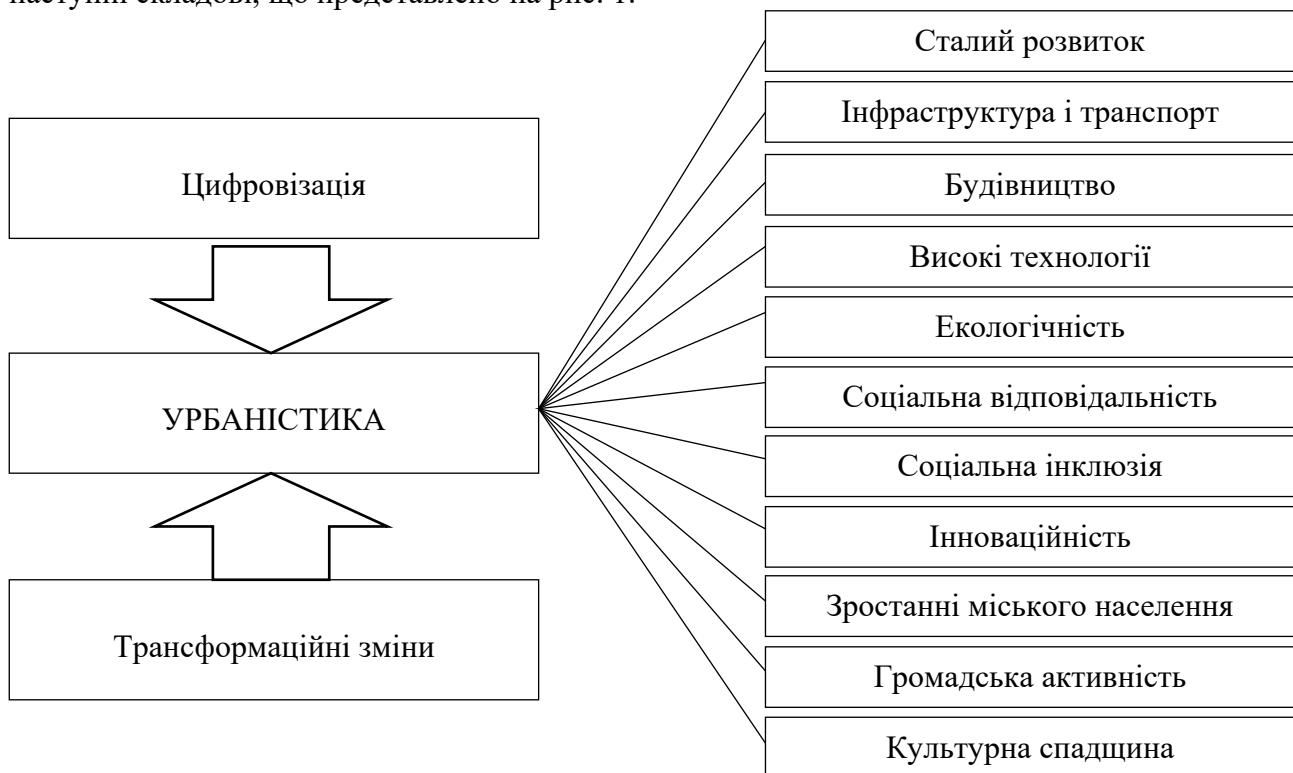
наступні складові, що представлено на рис. 1.

Цифровізація

УРБАНІСТИКА

Трансформаційні зміни

Сталий розвиток

Інфраструктура і транспорт

Будівництво

Високі технології

Екологічність

Соціальна відповідальність

Соціальна інклюзія

Інноваційність

Зростанні міського населення

Громадська активність

Культурна спадщина